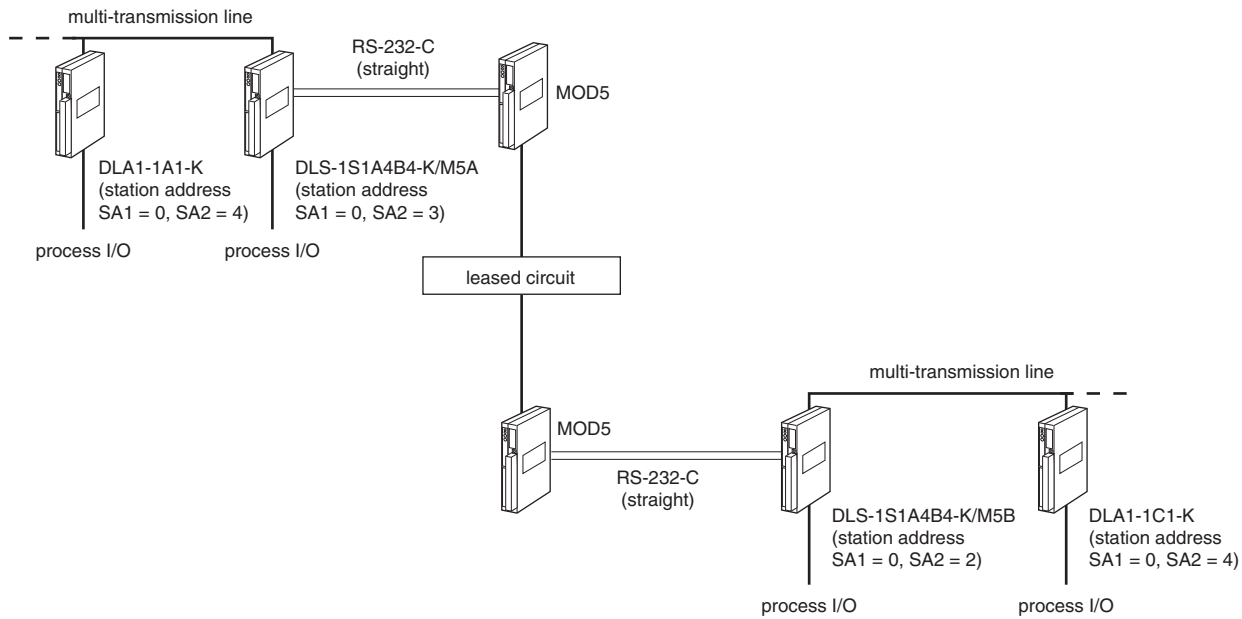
multi-transmission line

RS-232-C
(straight)

MOD5

DLA1-1A1-K
(station address
SA1 = 0, SA2 = 4)

DLS-1S1A4B4-K/M5A
(station address
SA1 = 0, SA2 = 3)

process I/O

process I/O

leased circuit

multi-transmission line

MOD5

RS-232-C
(straight)

DLS-1S1A4B4-K/M5B
(station address
SA1 = 0, SA2 = 2)

DLA1-1C1-K
(station address
SA1 = 0, SA2 = 4)

process I/O

process I/O